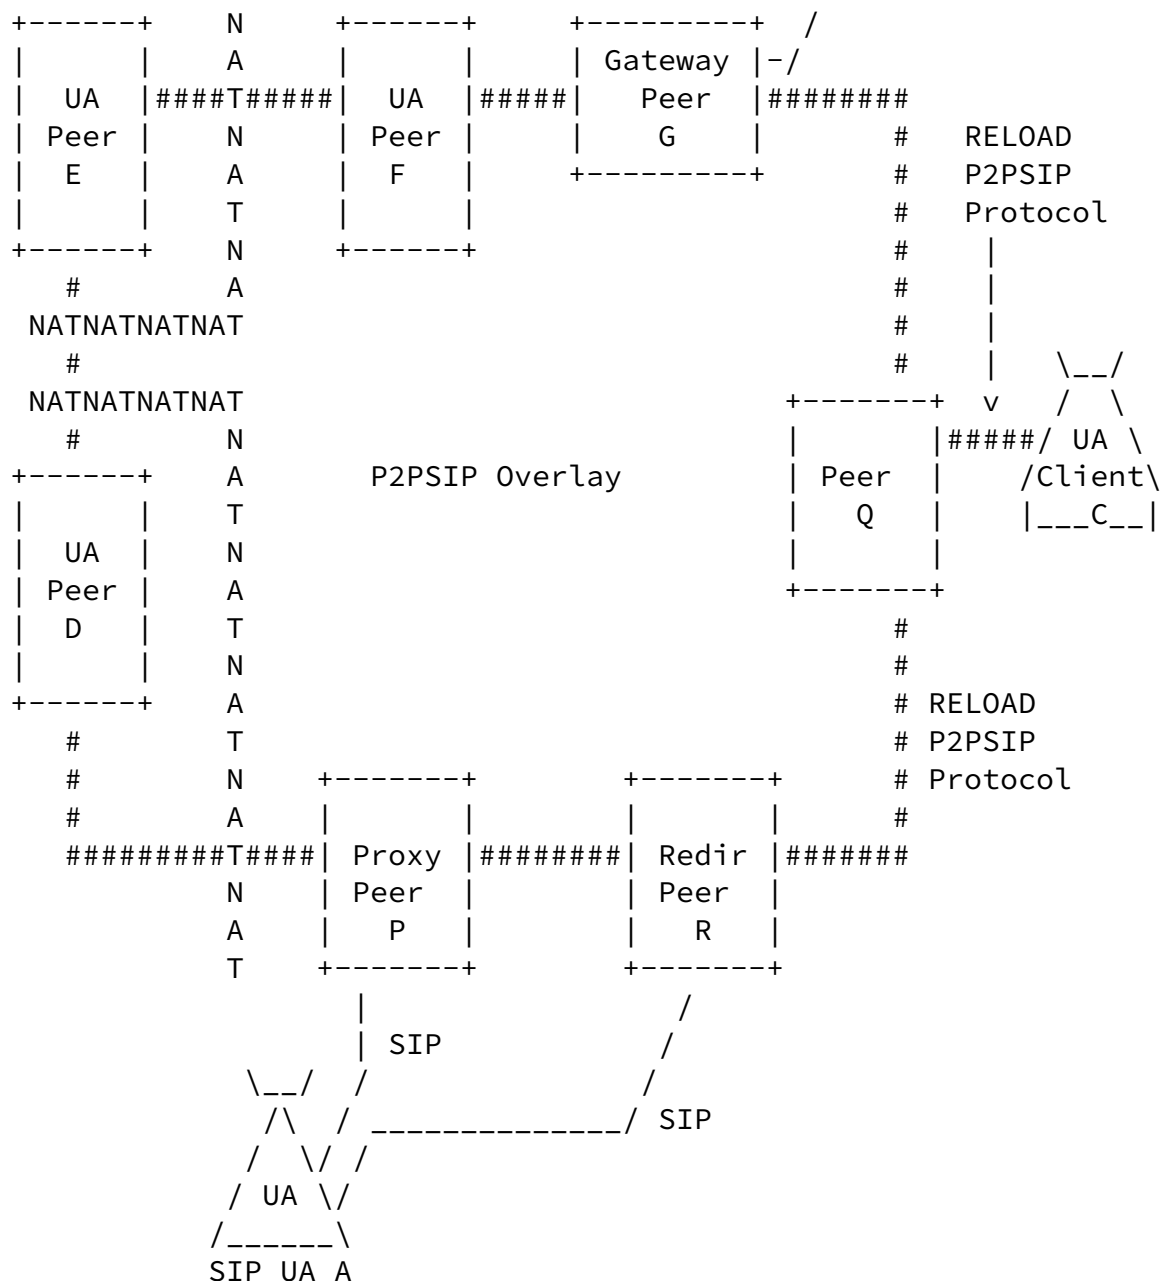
UA Peer E

UA Peer F

Gateway Peer G

RELOAD P2PSIP Protocol

UA Client C

Peer Q

NATNATNATNAT

NATNATNATNAT

P2PSIP Overlay

UA Peer D

RELOAD P2PSIP Protocol

Proxy Peer P

Redir Peer R

SIP

SIP

UA

SIP UA A